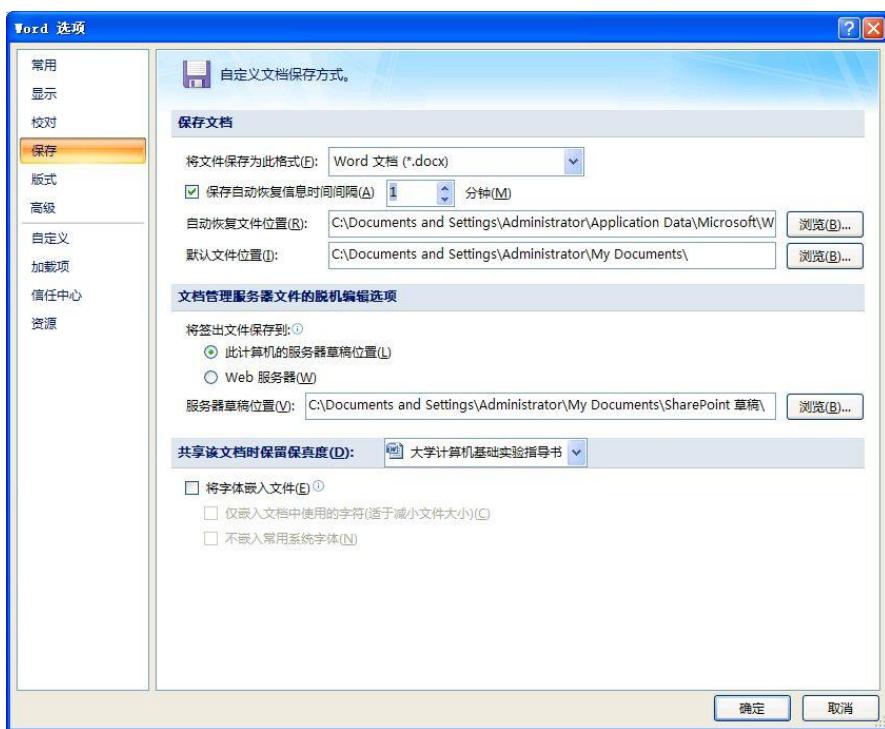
Word 选项

常用
显示
校对
保存
版式
高级
自定义
加载项
信任中心
资源

自定义文档保存方式。

保存文档

将文件保存为此格式(F): Word 文档 (*.docx)
保存自动恢复信息时间间隔(A) 1 分钟(M)
自动恢复文件位置(R): C:\Documents and Settings\Administrator\Application Data\Microsoft\W 浏览(B)...
默认文件位置(I): C:\Documents and Settings\Administrator\My Documents\ 浏览(B)...

文档管理服务器文件的脱机编辑选项

将签出文件保存到:
此计算机的服务器草稿位置(L)
Web 服务器(W)
服务器草稿位置(V): C:\Documents and Settings\Administrator\My Documents\SharePoint 草稿\ 浏览(B)...

共享该文档时保留保真度(D): 大学计算机基础实验指导书

将字体嵌入文件(E)
仅嵌入文档中使用的字符(适于减小文件大小)(C)
不嵌入常用系统字体(N)

确定 取消